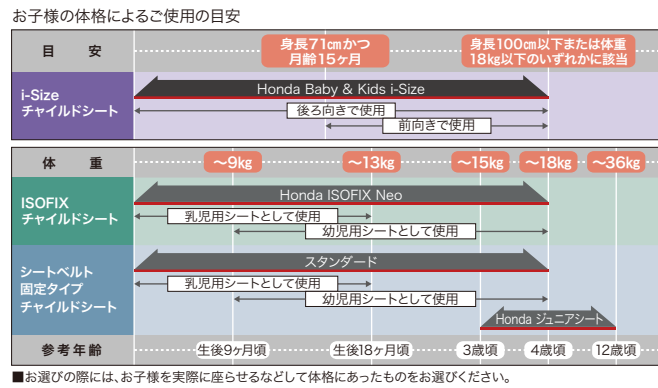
お子様の体格によるご使用の目安

目安
身長71cmかつ月齢15ヶ月
身長100cm以下または体重18kg以下のいずれかに該当

i-Size チャイルドシート
Honda Baby & Kids i-Size
後ろ向きで使用
前向きで使用

体重
～9kg
～13kg
～15kg
～18kg
～36kg

ISOFIX チャイルドシート
Honda ISOFIX Neo
乳児用シートとして使用
幼児用シートとして使用

シートベルト固定タイプ チャイルドシート
スタンダード
乳児用シートとして使用
幼児用シートとして使用
Honda ジュニアシート

参考年齢
生後9ヶ月頃
生後18ヶ月頃
3歳頃
4歳頃
12歳頃

■お選びの際には、お子様を実際に座らせるなどして体格にあったものをお選びください。